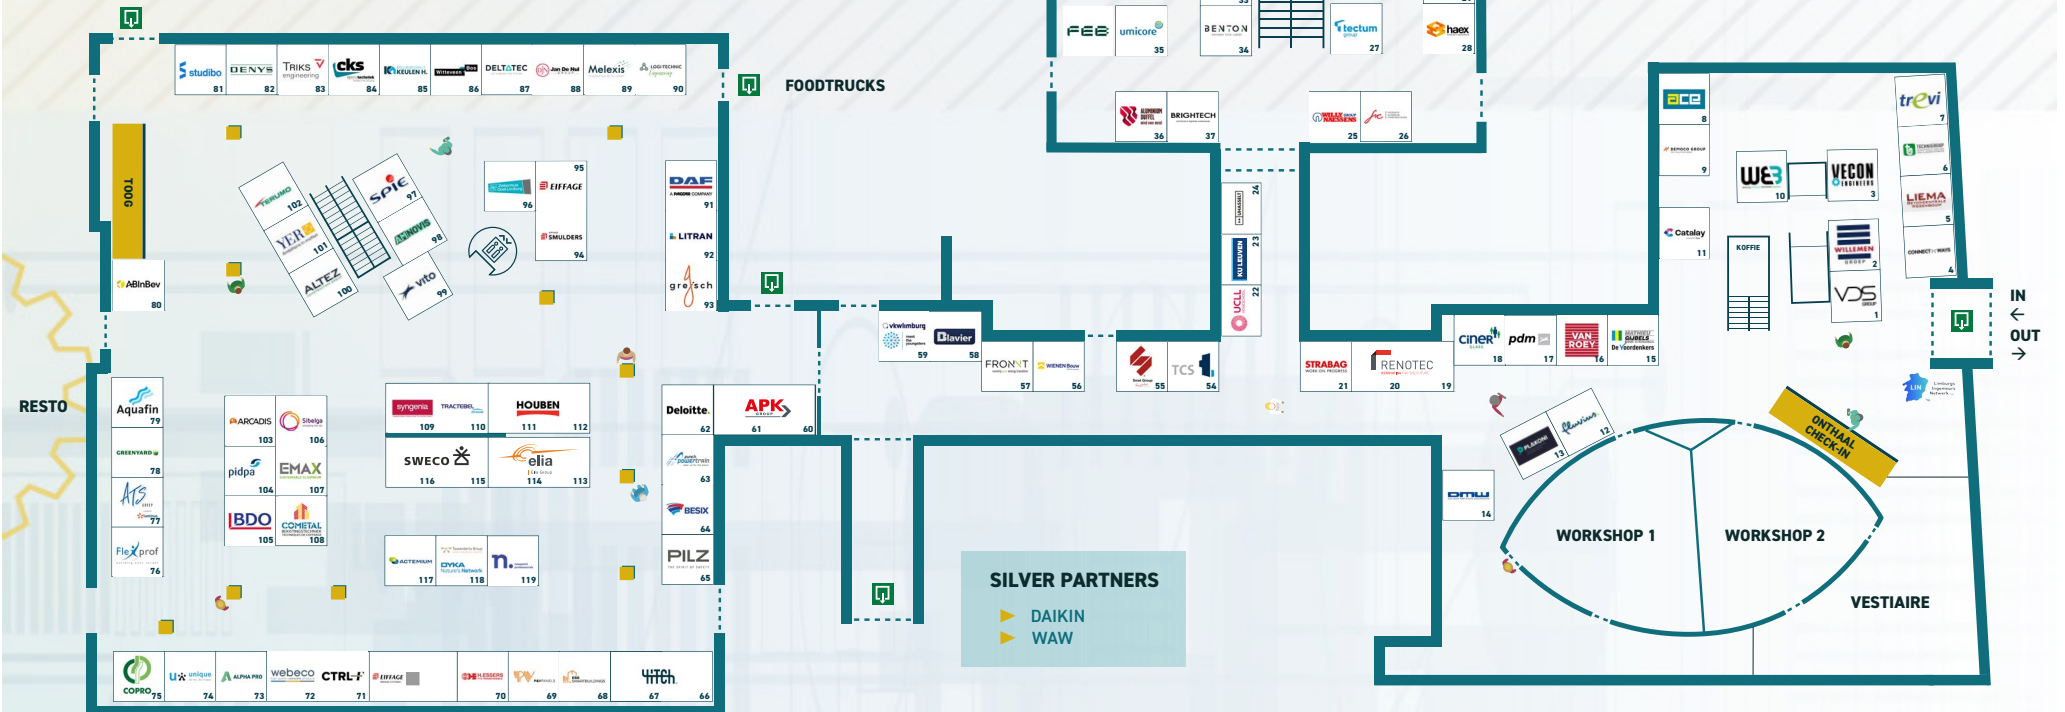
FOODTRUCKS

studibo 81
DENYS 82
TRIKS engineering 83
cks 84
KEULEN 85
Witteveen+Bos 86
DELTATEC 87
Jan De Nul 88
Melexis 89
LOGITECHNIC 90

TOOG
ABInBev 80

TERUMO 102
YER 101
ALTEZ 100
SPIE 97
ACNOVIS 98
vito 99

96
EIFFAGE 95
SMULDERS 94

DAF 91
LITRAN 92
greisch 93

RESTO

Aquafin 79
GREENYARD 78
ATS 77
Flexprof 76

ARCADIS 103
Sibelga 106
pidpa 104
EMAX 107
BDO 105
COMETAL 108

syngenia 109
TRACTEBEL 110
HOUBEN 111 112
SWECO 116 115
elia 114 113

ACTEMIUM 117
DYKA 118
n. 119

Deloitte. 62
APK 61 60
powertrain 63
BESIX 64
PILZ 65

COPRO 75
unique 74
ALPHA PRO 73
webeco 72
CTRL-F 71
EIFFAGE
H.ESSERS 70
69
68
HITCH 67 66

SILVER PARTNERS
DAIKIN
WAW

FEE
umicore 35
BENTON 34
tectum 27
haex 28
ALUMINIUM DUFFEL 36
BRIGHTECH 37
WILLY NAESSENS 25
26

24
KU LEUVEN 23
UCLL 22

vlaamsbrabant? vkwlimburg 59
Blavier 58
FRONT 57
WIENEN Bouw 56
55
TCS 54

STRABAG 21
RENOTEC 20 19
ciner 18
pdm 17
VAN ROEY 16
De Voorderkeers 15
DMW 14
13
12

ace 8
9
Cataloy 11
KOFFIE
WE3 10
VECON 3
WILLEMEN GROUP 2
VDS 1
trevi 7
6
LIEMA 5
CONNECT 4

LIN
ONTHAAL CHECK-IN
WORKSHOP 1
WORKSHOP 2
VESTIAIRE

IN
←
OUT
→